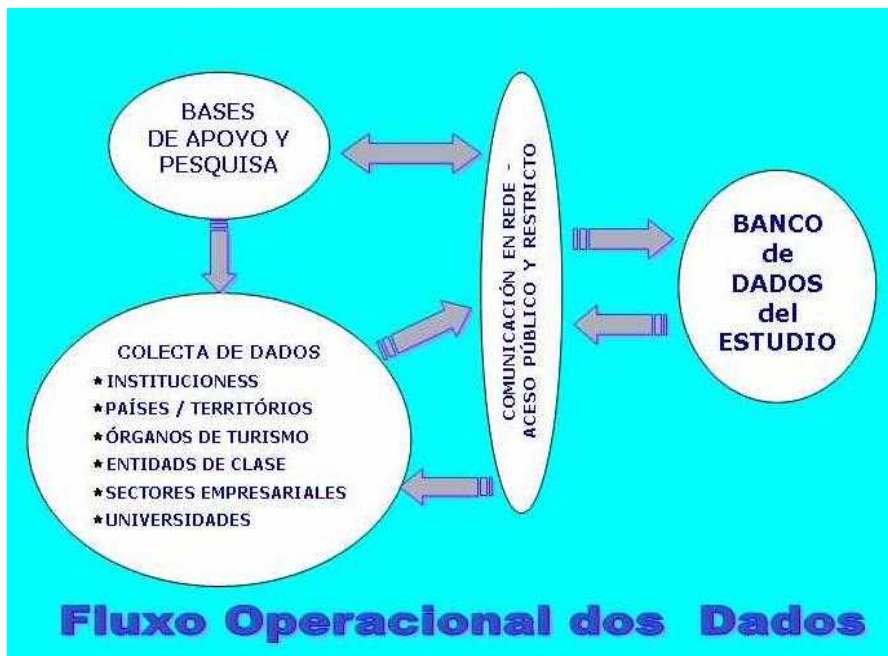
BASES DE APOYO Y PESQUISA

COMUNICACIÓN EN REDE - ACESO PÚBLICO Y RESTRICTO

BANCO de DADOS del ESTUDIO

COLECTA DE DADOS
★INSTITUCIONESS
★PAÍSES / TERRITÓRIOS
★ÓRGANOS DE TURISMO
★ENTIDADS DE CLASE
★SECTORES EMPRESARIALES
★UNIVERSIDADES

Fluxo Operacional dos Dados